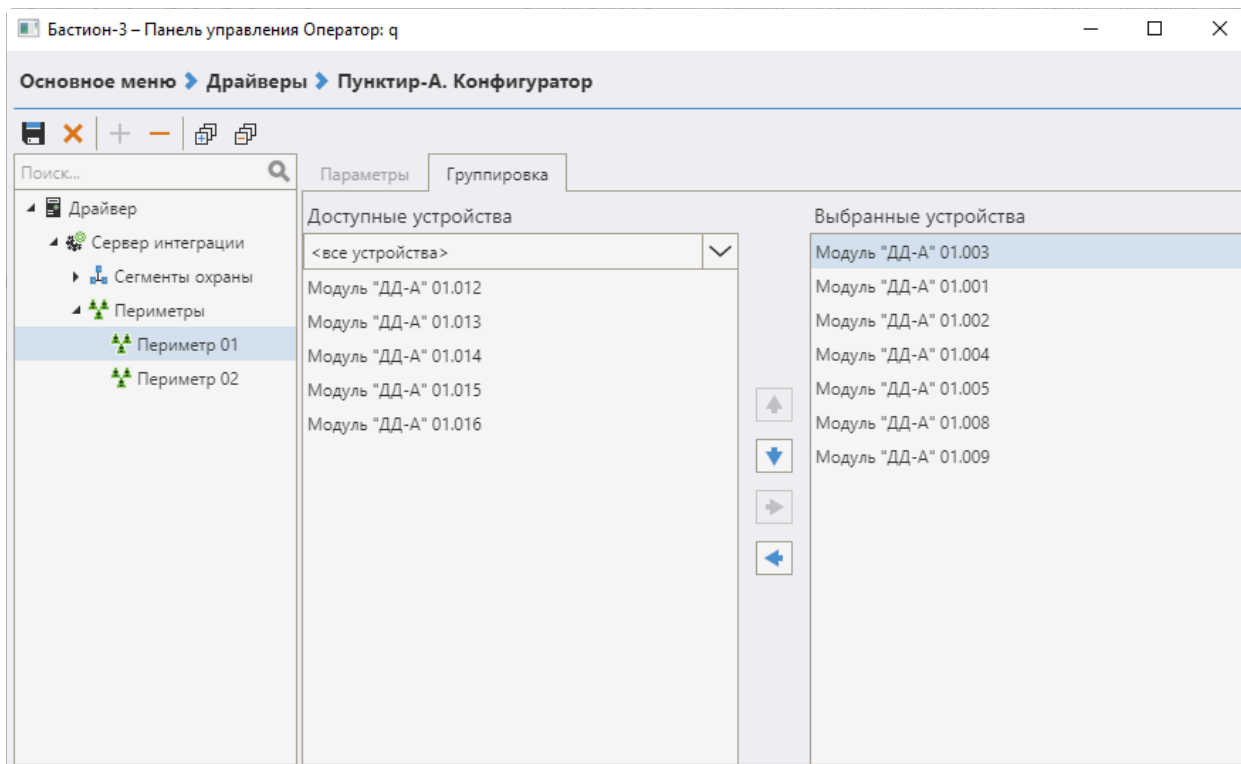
Бастион-3 – Панель управления Оператор: q

Основное меню › Драйверы › Пунктир-А. Конфигуратор

Поиск...

Драйвер
Сервер интеграции
Сегменты охраны
Периметры
Периметр 01
Периметр 02

Параметры
Группировка

Доступные устройства
<все устройства>
Модуль "ДД-А" 01.012
Модуль "ДД-А" 01.013
Модуль "ДД-А" 01.014
Модуль "ДД-А" 01.015
Модуль "ДД-А" 01.016

Выбранные устройства
Модуль "ДД-А" 01.003
Модуль "ДД-А" 01.001
Модуль "ДД-А" 01.002
Модуль "ДД-А" 01.004
Модуль "ДД-А" 01.005
Модуль "ДД-А" 01.008
Модуль "ДД-А" 01.009